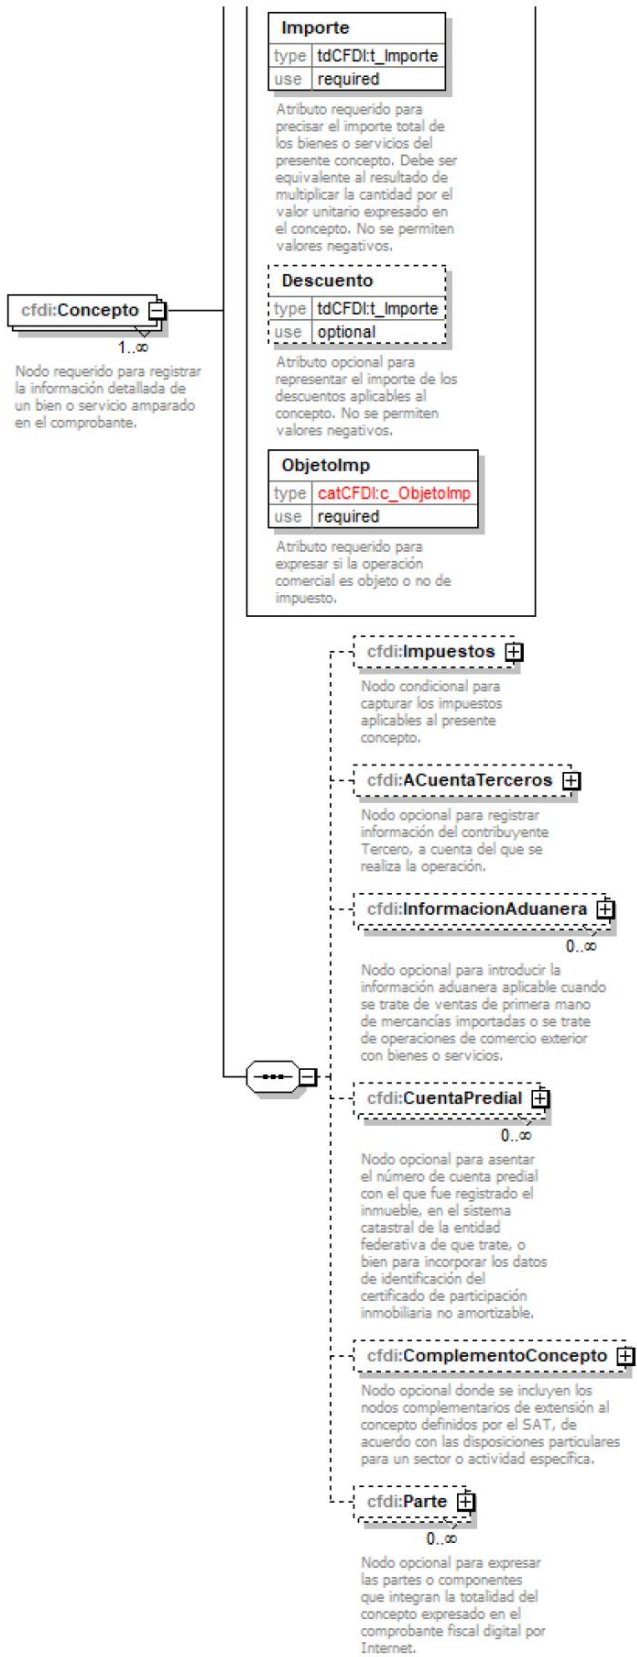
Importe
| type | tdCFDI:t_Importe |
|---|---|
| use | required |

Atributo requerido para precisar el importe total de los bienes o servicios del presente concepto. Debe ser equivalente al resultado de multiplicar la cantidad por el valor unitario expresado en el concepto. No se permiten valores negativos.

Descuento
| type | tdCFDI:t_Importe |
|---|---|
| use | optional |

Atributo opcional para representar el importe de los descuentos aplicables al concepto. No se permiten valores negativos.

ObjetoImp
| type | catCFDI:c_ObjetoImp |
|---|---|
| use | required |

Atributo requerido para expresar si la operación comercial es objeto o no de impuesto.

cfdi:Concepto
1..∞
Nodo requerido para registrar la información detallada de un bien o servicio amparado en el comprobante.

cfdi:Impuestos
Nodo condicional para capturar los impuestos aplicables al presente concepto.

cfdi:ACuentaTerceros
Nodo opcional para registrar información del contribuyente Tercero, a cuenta del que se realiza la operación.

cfdi:InformacionAduanera
0..∞
Nodo opcional para introducir la información aduanera aplicable cuando se trate de ventas de primera mano de mercancías importadas o se trate de operaciones de comercio exterior con bienes o servicios.

cfdi:CuentaPredial
0..∞
Nodo opcional para asentar el número de cuenta predial con el que fue registrado el inmueble, en el sistema catastral de la entidad federativa de que trate, o bien para incorporar los datos de identificación del certificado de participación inmobiliaria no amortizable.

cfdi:ComplementoConcepto
Nodo opcional donde se incluyen los nodos complementarios de extensión al concepto definidos por el SAT, de acuerdo con las disposiciones particulares para un sector o actividad específica.

cfdi:Parte
0..∞
Nodo opcional para expresar las partes o componentes que integran la totalidad del concepto expresado en el comprobante fiscal digital por Internet.